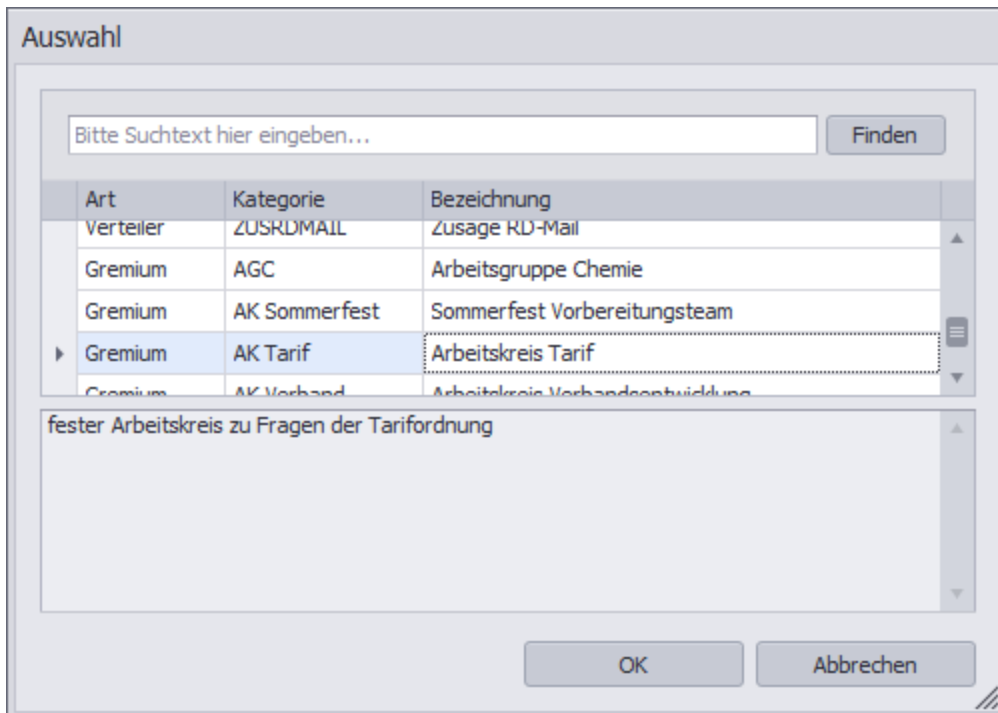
Auswahl

Bitte Suchtext hier eingeben...

Finden

| Art | Kategorie | Bezeichnung |
|---|---|---|
| Verteiler | ZUSRDMAIL | Zusage RD-Mail |
| Gremium | AGC | Arbeitsgruppe Chemie |
| Gremium | AK Sommerfest | Sommerfest Vorbereitungsteam |
| Gremium | AK Tarif | Arbeitskreis Tarif |
| Gremium | AK Verband | Arbeitskreis Verbandsentwicklung |

fester Arbeitskreis zu Fragen der Tarifordnung

OK

Abbrechen